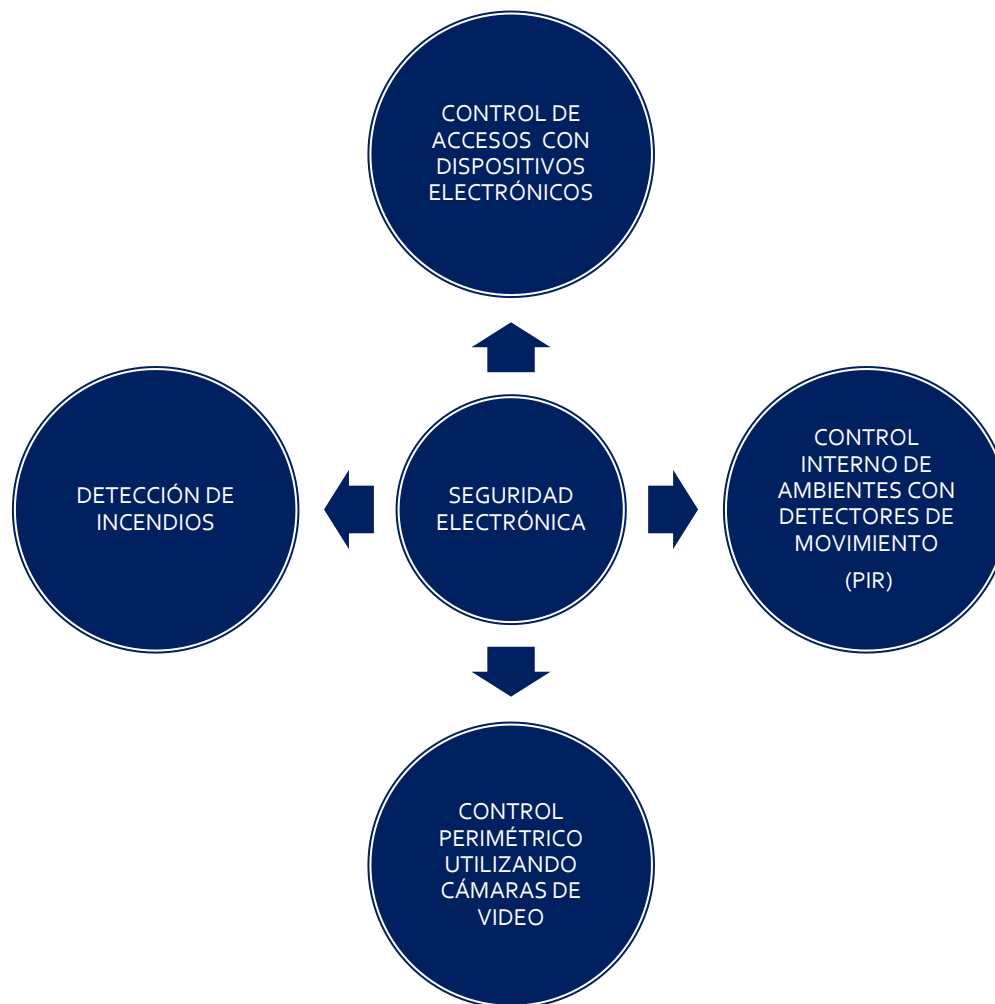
CONTROL DE ACCESOS CON DISPOSITIVOS ELECTRÓNICOS

DETECCIÓN DE INCENDIOS

SEGURIDAD ELECTRÓNICA

CONTROL INTERNO DE AMBIENTES CON DETECTORES DE MOVIMIENTO

(PIR)

CONTROL PERIMÉTRICO UTILIZANDO CÁMARAS DE VIDEO